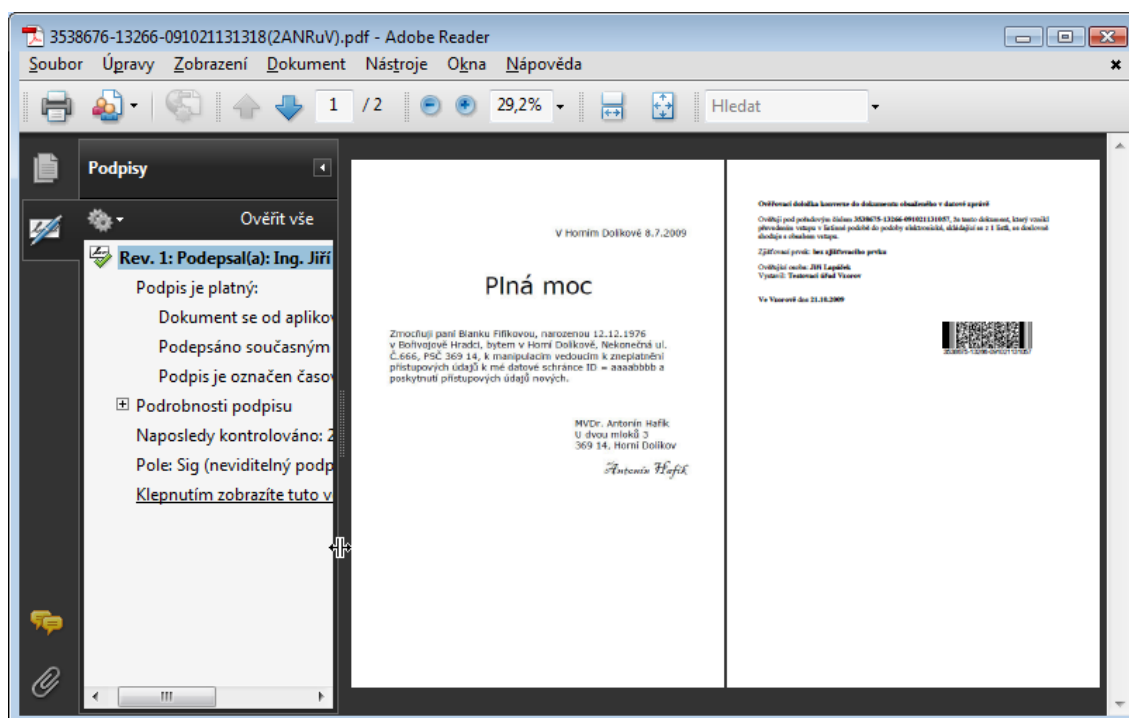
3538676-13266-091021131318(2ANRuV).pdf - Adobe Reader

Soubor Úpravy Zobrazení Dokument Nástroje Okna Nápověda

1 / 2 29,2% Hledat

Podpisy

Ověřit vše

Rev. 1: Podepsal(a): Ing. Jiří

Podpis je platný:

Dokument se od aplikov

Podepsáno současným

Podpis je označen časov

Podrobnosti podpisu

Naposledy kontrolováno: 2

Pole: Sig (neviditelný podp

Klepnutím zobrazíte tuto v

V Horním Dolíkově 8.7.2009

Plná moc

Zmocňuji paní Blanku Fifíkovou, narozenou 12.12.1976 v Bořivojově Hradci, bytem v Horní Dolíkově, Nekonečná ul. Č.666, PSČ 369 14, k manipulacím vedoucím k zneplatnění přístupových údajů k mé datové schránce ID = aaaabbbb a poskytnutí přístupových údajů nových.

MVDr. Antonín Hafík
U dvou mloků 3
369 14, Horní Dolíkov

Antonín Hafík

Ověřovací doložka konverze do dokumentu obsaženého v datové zprávě

Ověřuji pod pořadovým číslem 3538675-13266-091021131057, že tento dokument, který vznikl převedením vstupu v listinné podobě do podoby elektronické, skládající se z 1 listů, se doslovně shoduje s obsahem vstupu.

Zjišťovací prvek: bez zjišťovacího prvku

Ověřující osoba: Jiří Lapáček
Vystavil: Testovací úřad Vsorov

Ve Vsorově dne 21.10.2009

3538675-13266-091021131057

III